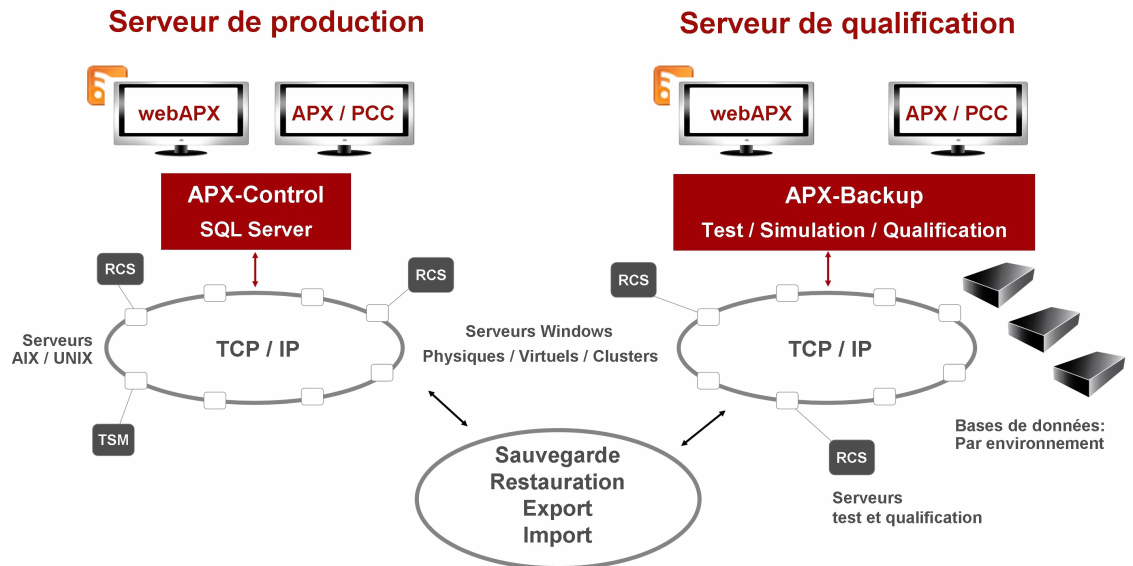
Serveur de production

webAPX

APX / PCC

APX-Control
SQL Server

RCS

RCS

Serveurs
AIX / UNIX

TCP / IP

TSM

Serveurs Windows
Physiques / Virtuels / Clusters

Sauvegarde
Restauration
Export
Import

Serveur de qualification

webAPX

APX / PCC

APX-Backup
Test / Simulation / Qualification

RCS

TCP / IP

RCS

Serveurs
test et qualification

Bases de données:
Par environnement